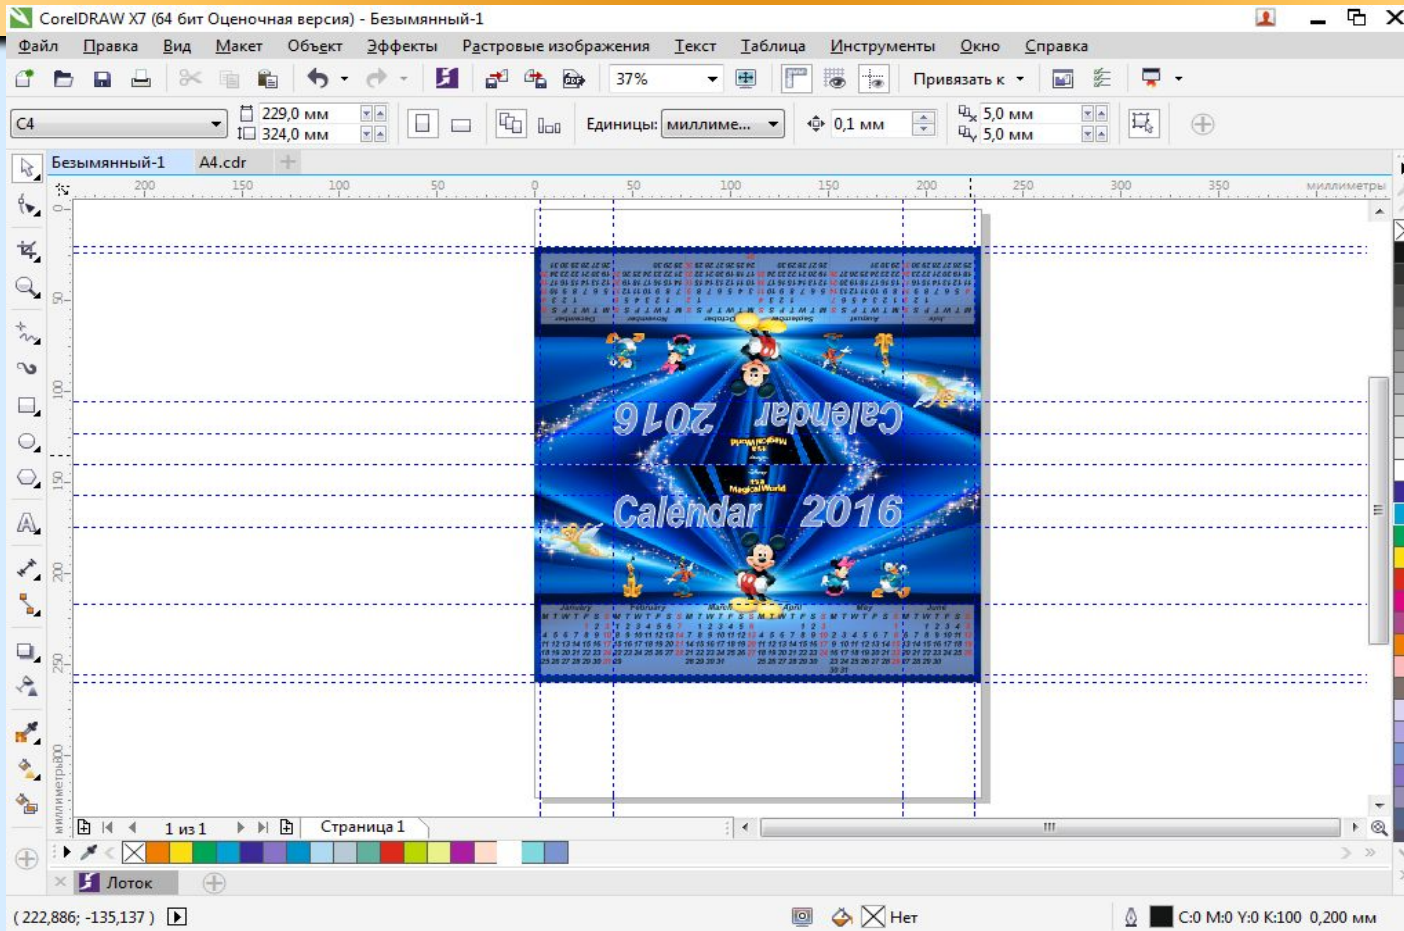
CorelDRAW X7 (64 бит Оценочная версия) - Безымянный-1

Файл Правка Вид Макет Объект Эффекты Растровые изображения Текст Таблица Инструменты Окно Справка

37%

Привязать к

C4

229,0 мм
324,0 мм

Единицы: миллиме...

0,1 мм

5,0 мм
5,0 мм

Безымянный-1 A4.cdr

200 150 100 50 0 50 100 150 200 250 300 350 миллиметры

0 50 100 150 200 250 300 миллиметры

Calendar 2016

Calendar 2016

January February March April May June

1 из 1 Страница 1

Лоток

( 222,886; -135,137 )

Нет

C:0 M:0 Y:0 K:100 0,200 мм